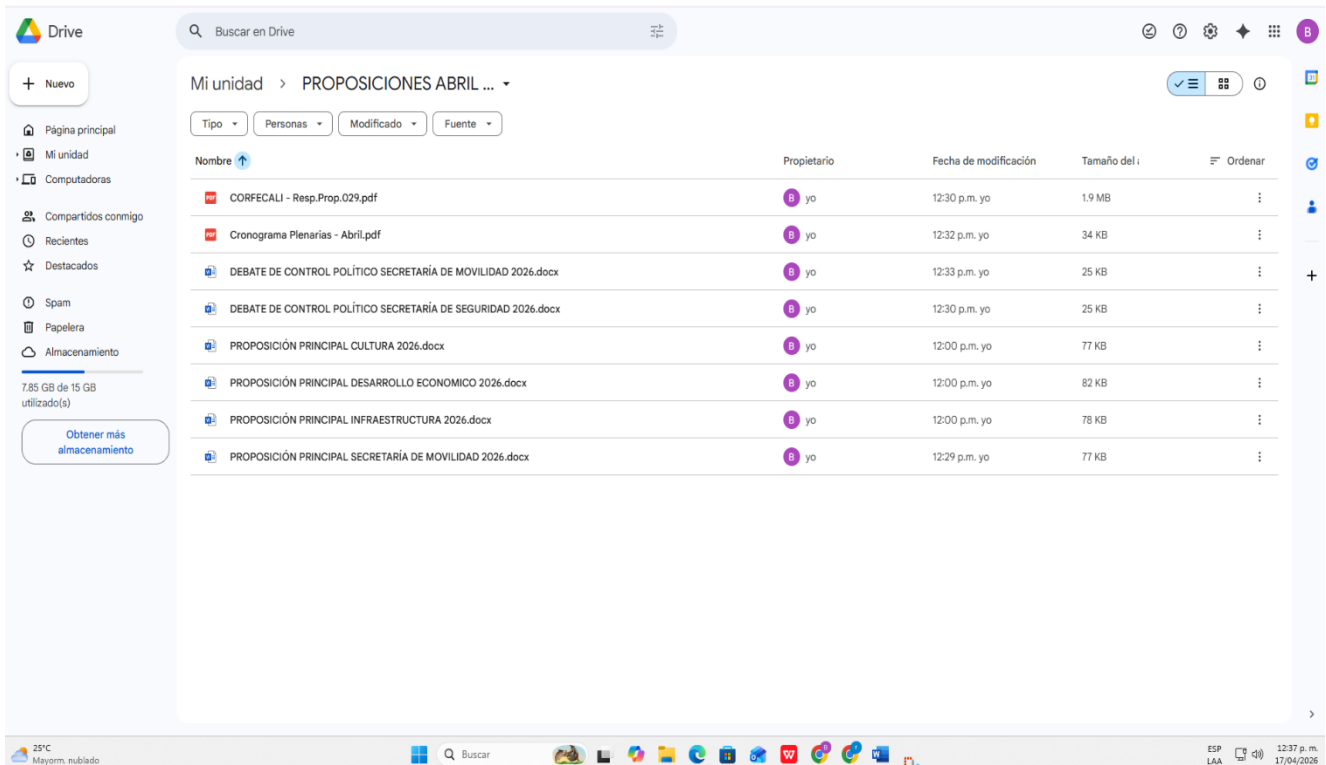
Drive

Buscar en Drive

B

Nuevo

Página principal
Mi unidad
Computadoras

Compartidos conmigo
Recientes
Destacados

Spam
Papelera
Almacenamiento

7.85 GB de 15 GB utilizado(s)

Obtener más almacenamiento

Mi unidad > PROPOSICIONES ABRIL ...

Tipo | Personas | Modificado | Fuente

| Nombre | Propietario | Fecha de modificación | Tamaño del a | Ordenar |
|---|---|---|---|---|
| CORFECALI - Resp.Prop.029.pdf | B yo | 12:30 p.m. yo | 1.9 MB | |
| Cronograma Plenarias - Abril.pdf | B yo | 12:32 p.m. yo | 34 KB | |
| DEBATE DE CONTROL POLÍTICO SECRETARÍA DE MOVILIDAD 2026.docx | B yo | 12:33 p.m. yo | 25 KB | |
| DEBATE DE CONTROL POLÍTICO SECRETARÍA DE SEGURIDAD 2026.docx | B yo | 12:30 p.m. yo | 25 KB | |
| PROPOSICIÓN PRINCIPAL CULTURA 2026.docx | B yo | 12:00 p.m. yo | 77 KB | |
| PROPOSICIÓN PRINCIPAL DESARROLLO ECONOMICO 2026.docx | B yo | 12:00 p.m. yo | 82 KB | |
| PROPOSICIÓN PRINCIPAL INFRAESTRUCTURA 2026.docx | B yo | 12:00 p.m. yo | 78 KB | |
| PROPOSICIÓN PRINCIPAL SECRETARÍA DE MOVILIDAD 2026.docx | B yo | 12:29 p.m. yo | 77 KB | |

25°C
Mayorm. nublado

Buscar

ESP
LAA
12:37 p. m.
17/04/2026